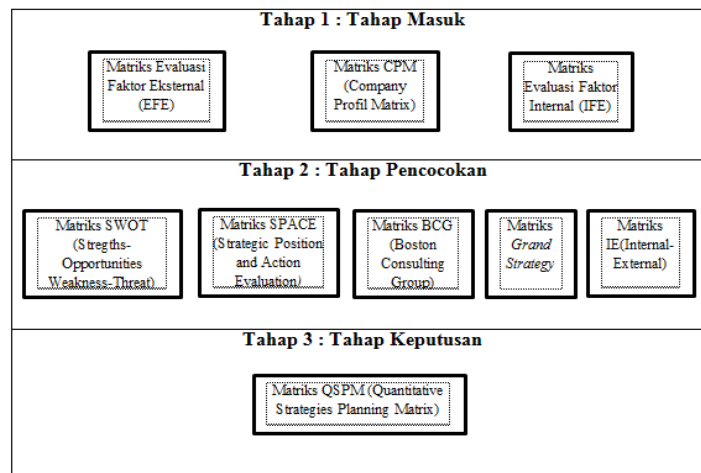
Tahap 1 : Tahap Masuk

Matriks Evaluasi Faktor Eksternal (EFE)

Matriks CPM (Company Profil Matrix)

Matriks Evaluasi Faktor Internal (IFE)

Tahap 2 : Tahap Pencocokan

Matriks SWOT (Stregths-Opportunities Weakness-Threat)

Matriks SPACE (Strategic Position and Action Evaluation)

Matriks BCG (Boston Consulting Group)

Matriks *Grand Strategy*

Matriks IE(Internal-External)

Tahap 3 : Tahap Keputusan

Matriks QSPM (Quantitative Strategies Planning Matrix)